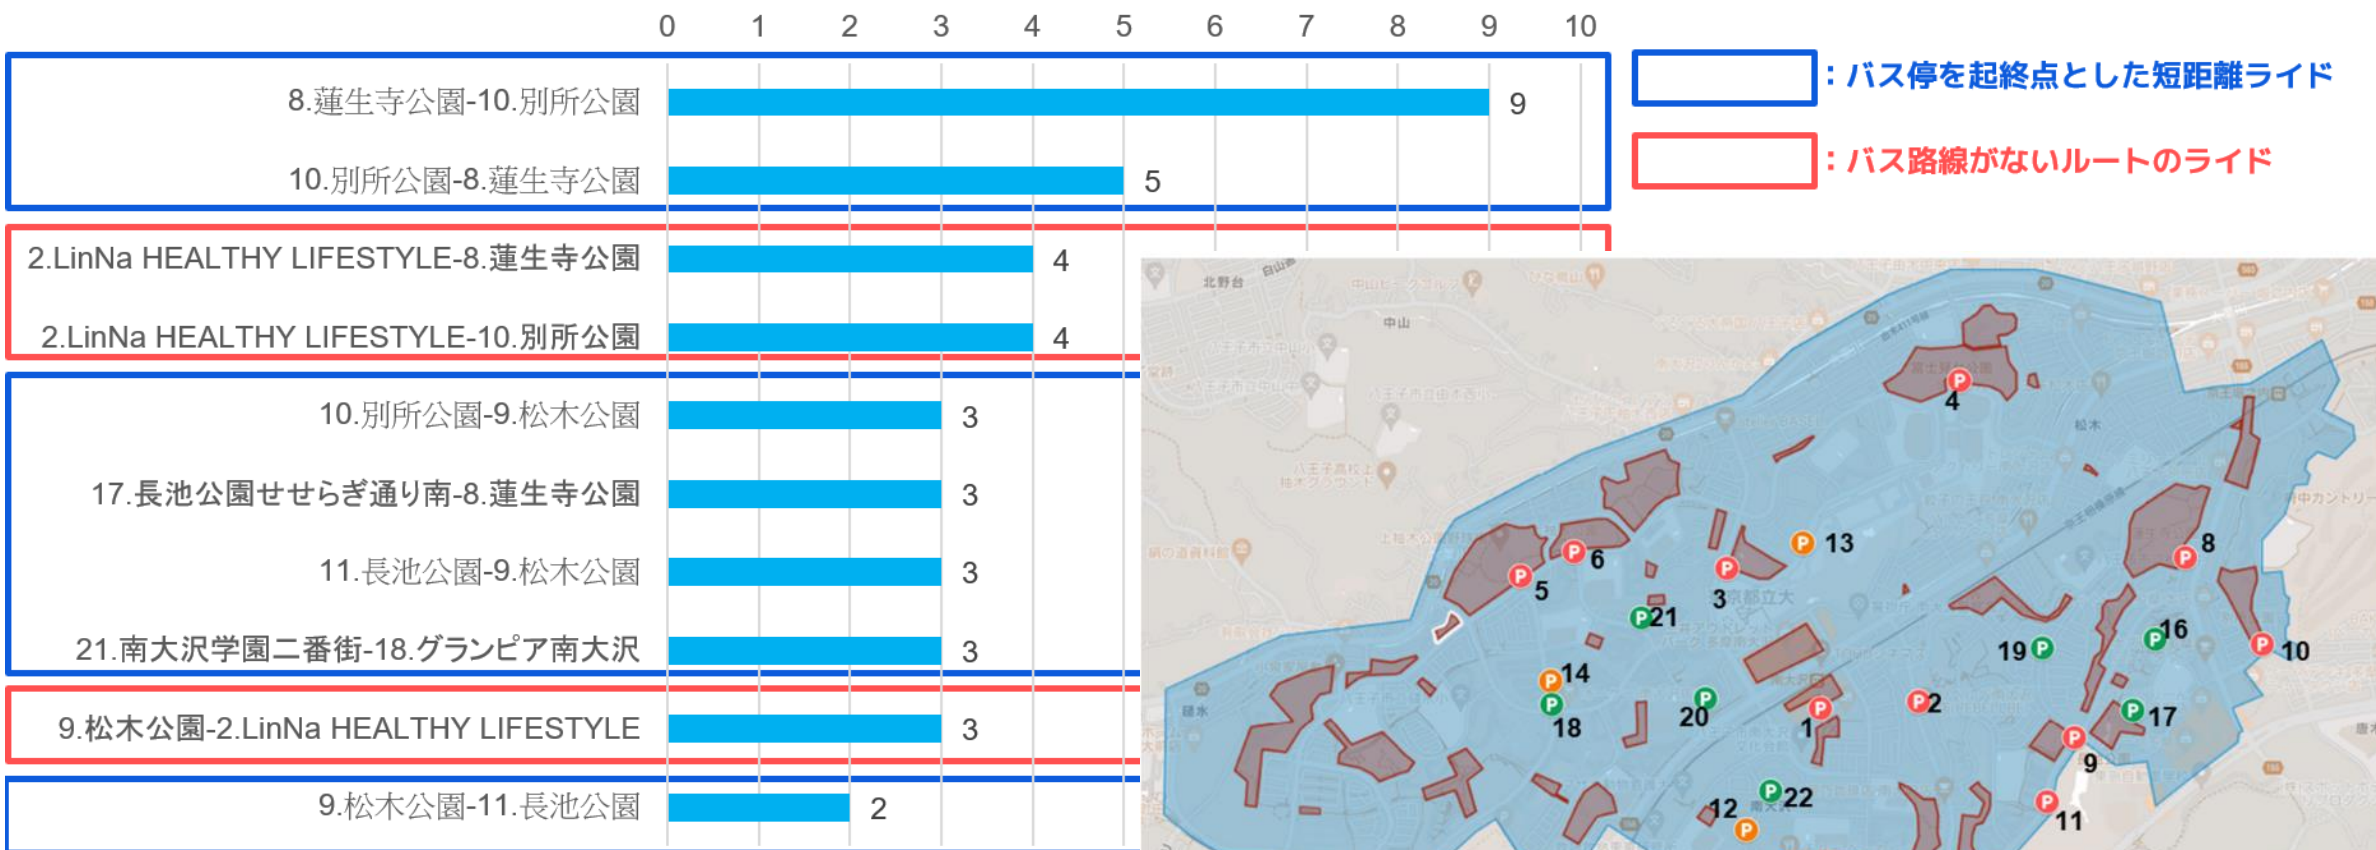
0 1 2 3 4 5 6 7 8 9 10

：バス停を起終点とした短距離ライド

：バス路線がないルートのライド

| | |
|---|---|
| 8.蓮生寺公園-10.別所公園 | 9 |
| 10.別所公園-8.蓮生寺公園 | 5 |
| 2.LinNa HEALTHY LIFESTYLE-8.蓮生寺公園 | 4 |
| 2.LinNa HEALTHY LIFESTYLE-10.別所公園 | 4 |
| 10.別所公園-9.松木公園 | 3 |
| 17.長池公園せせらぎ通り南-8.蓮生寺公園 | 3 |
| 11.長池公園-9.松木公園 | 3 |
| 21.南大沢学園二番街-18.グランピア南大沢 | 3 |
| 9.松木公園-2.LinNa HEALTHY LIFESTYLE | 3 |
| 9.松木公園-11.長池公園 | 2 |

北野台 中山 松木 都立大
4 6 5 13 3 21 8 16 19 10 14 18 20 1 2 17 9 12 22 11